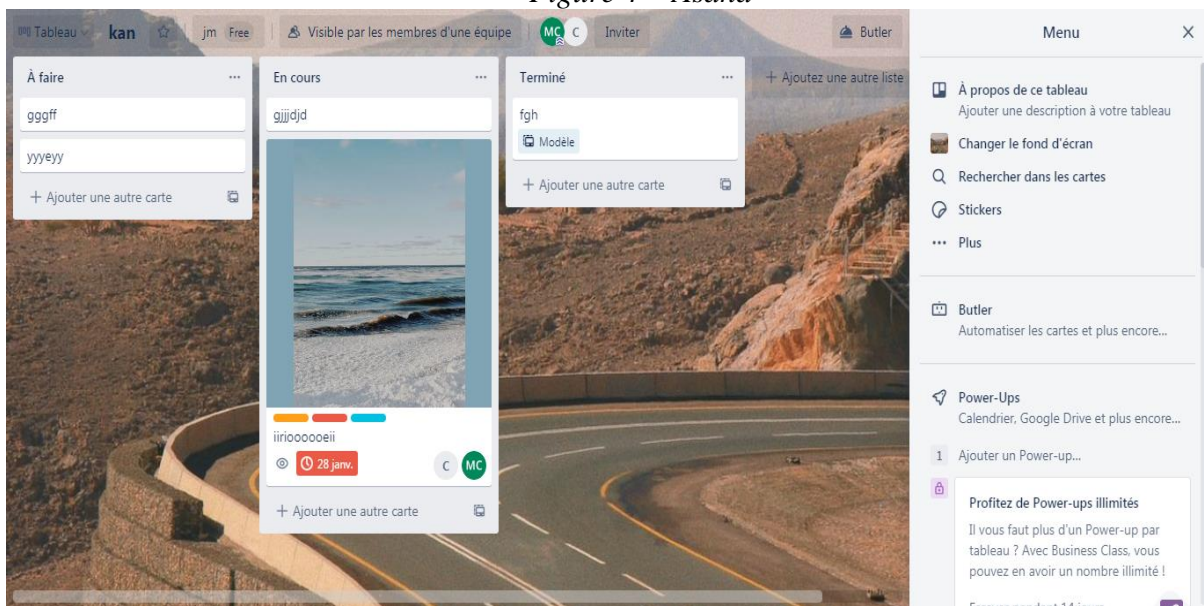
Figure 7 – Asana

Tableau kan jm Free Visible par les membres d'une équipe MC C Inviter Butler

À faire ...
gggff
yyyeyy
+ Ajouter une autre carte

En cours ...
gjjjdjd
iirioooooeii
28 janv.
C MC
+ Ajouter une autre carte

Terminé ...
fgh
Modèle
+ Ajouter une autre carte

+ Ajoutez une autre liste

Menu ×

À propos de ce tableau
Ajouter une description à votre tableau

Changer le fond d'écran

Rechercher dans les cartes

Stickers

... Plus

Butler
Automatiser les cartes et plus encore...

Power-Ups
Calendrier, Google Drive et plus encore...

1 Ajouter un Power-up...

Profitez de Power-ups illimités
Il vous faut plus d'un Power-up par tableau ? Avec Business Class, vous pouvez en avoir un nombre illimité !

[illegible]